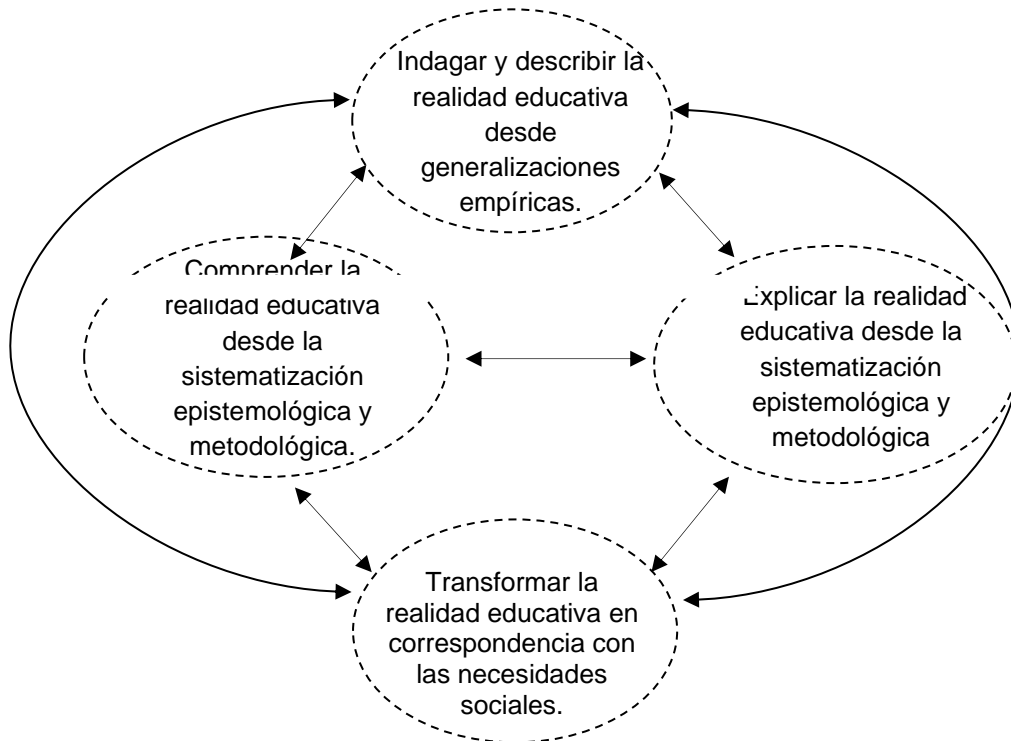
Indagar y describir la realidad educativa desde generalizaciones empíricas.

Comprender la realidad educativa desde la sistematización epistemológica y metodológica.

Explicar la realidad educativa desde la sistematización epistemológica y metodológica

Transformar la realidad educativa en correspondencia con las necesidades sociales.